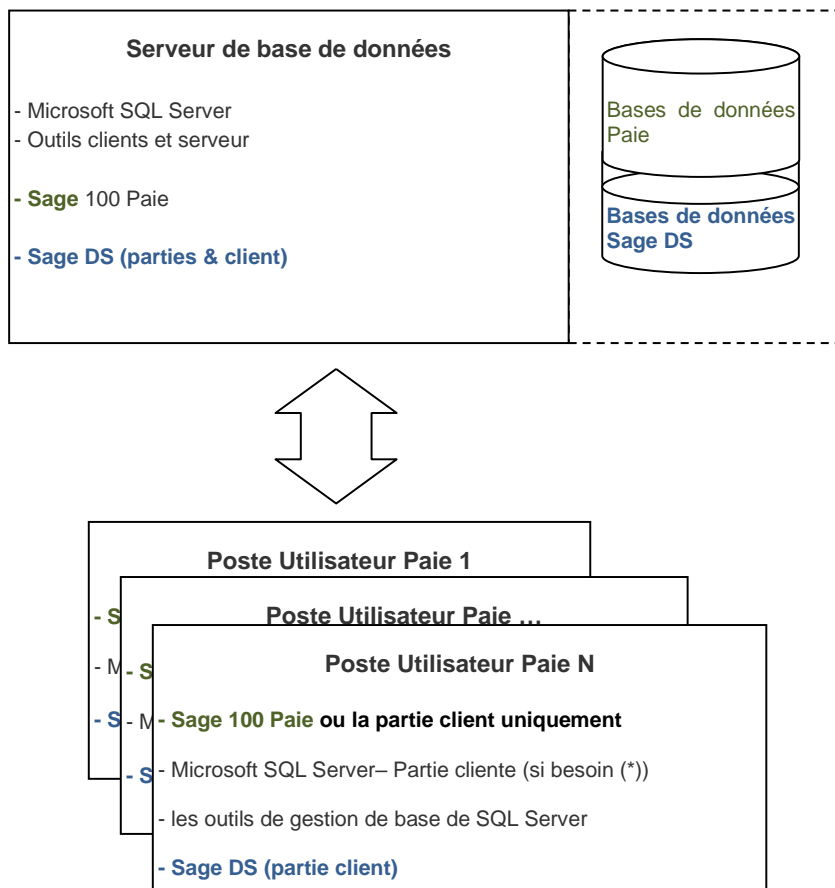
Serveur de base de données

- Microsoft SQL Server
- Outils clients et serveur

- Sage 100 Paie

- Sage DS (parties & client)

Bases de données Paie

Bases de données Sage DS

Poste Utilisateur Paie 1

- S

- M

- S

Poste Utilisateur Paie …

- S

- M

- S

Poste Utilisateur Paie N

- Sage 100 Paie ou la partie client uniquement

- Microsoft SQL Server– Partie cliente (si besoin (*))

- les outils de gestion de base de SQL Server

- Sage DS (partie client)